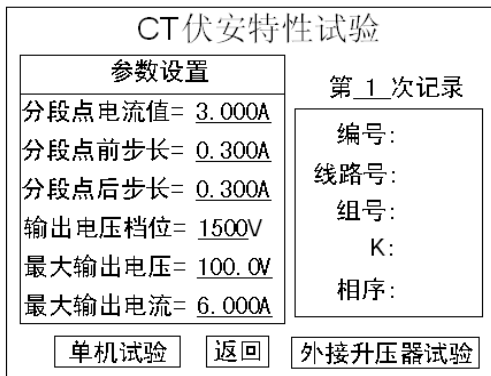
CT伏安特性试验

参数设置

分段点电流值= 3.000A

分段点前步长= 0.300A

分段点后步长= 0.300A

输出电压档位= 1500V

最大输出电压= 100.0V

最大输出电流= 6.000A

第 1 次记录

编号:

线路号:

组号:

K:

相序:

单机试验

返回

外接升压器试验